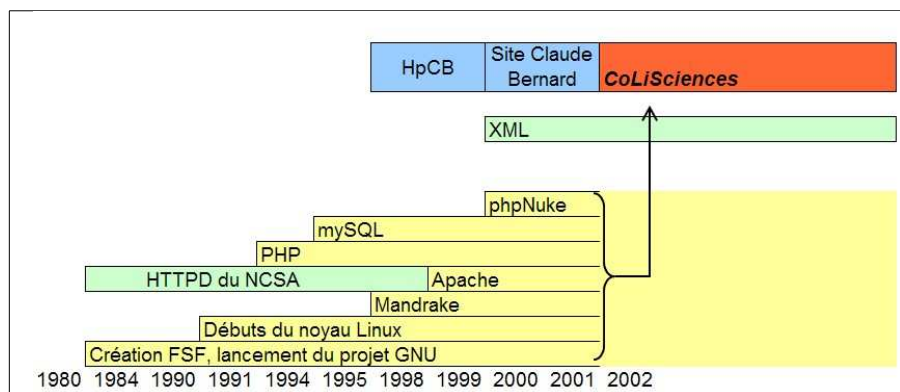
HpCB

Site Claude Bernard

CoLiSciences

XML

phpNuke

mySQL

PHP

HTTPD du NCSA

Apache

Mandrake

Débuts du noyau Linux

Création FSF, lancement du projet GNU

1980 1984 1990 1991 1994 1995 1998 1999 2000 2001 2002